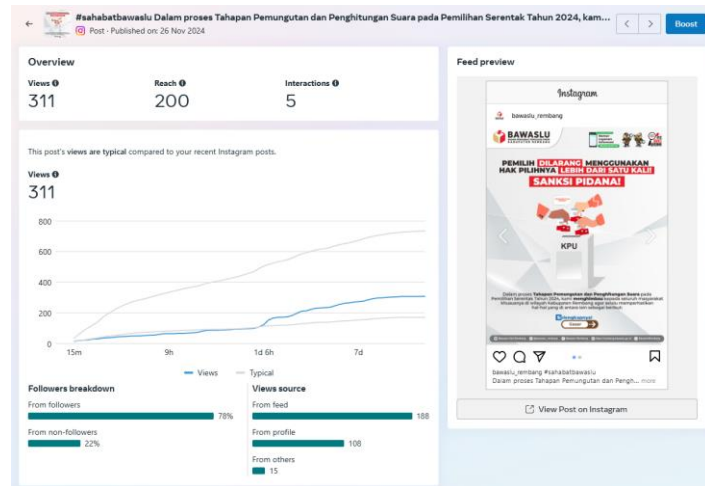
#sahabatbawaslu Dalam proses Tahapan Pemungutan dan Penghitungan Suara pada Pemilihan Serentak Tahun 2024, kam...
Post · Published on: 26 Nov 2024

Boost

Overview

Views
311

Reach
200

Interactions
5

This post's views are typical compared to your recent Instagram posts.

Views
311

800
600
400
200
0
15m
9h
1d 6h
7d

Views
Typical

Followers breakdown
From followers
78%
From non-followers
22%

Views source
From feed
188
From profile
108
From others
15

Feed preview

Instagram

bawaslu_rembang

BAWASLU
KABUPATEN REMBANG

PEMILIH DILARANG MENGGUNAKAN HAK PILIHNYA LEBIH DARI SATU KALI!
SANKSI PIDANA!

KPU

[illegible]

bawaslu_rembang #sahabatbawaslu
Dalam proses Tahapan Pemungutan dan Pengh... more

View Post on Instagram